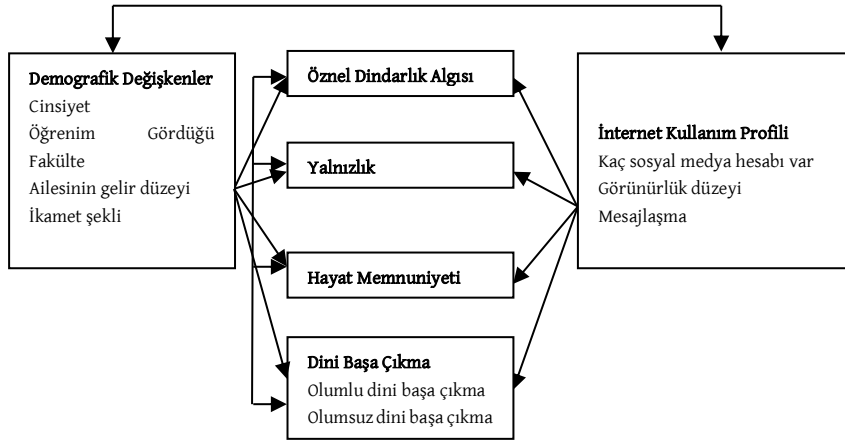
Demografik Değişkenler
Cinsiyet
Öğrenim Gördüğü Fakülte
Ailesinin gelir düzeyi
İkamet şekli

Öznel Dindarlık Algısı

Yalnızlık

Hayat Memnuniyeti

Dini Başa Çıkma
Olumlu dini başa çıkma
Olumsuz dini başa çıkma

İnternet Kullanım Profili
Kaç sosyal medya hesabı var
Görünürlük düzeyi
Mesajlaşma